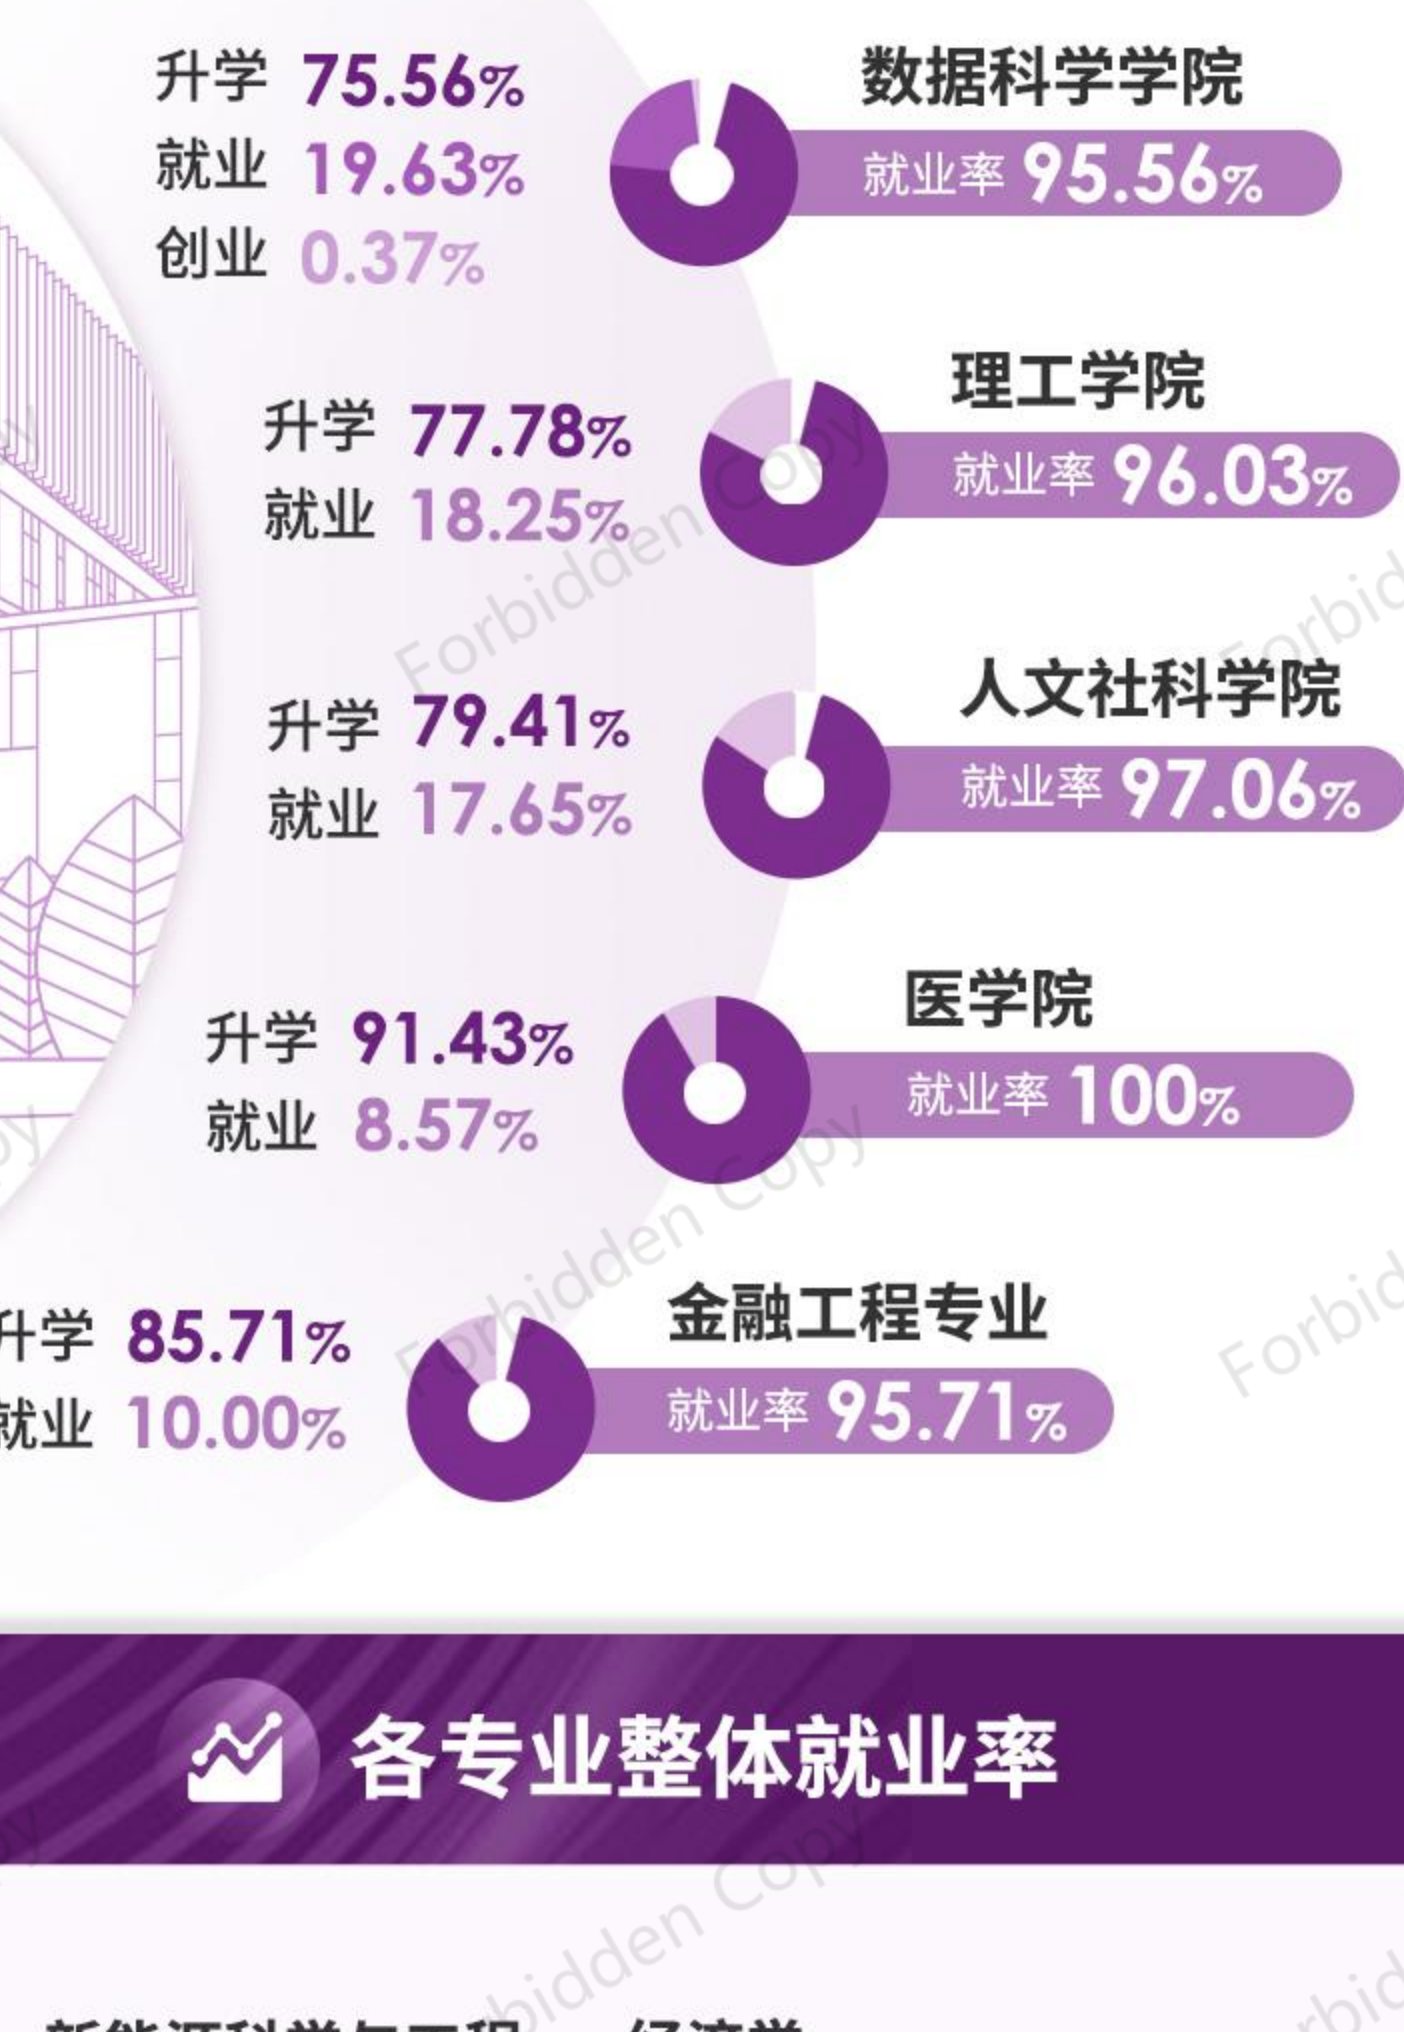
升学 75.56%
就业 19.63%
创业 0.37%

数据科学学院
就业率 95.56%

升学 77.78%
就业 18.25%

理工学院
就业率 96.03%

升学 79.41%
就业 17.65%

人文社科学院
就业率 97.06%

升学 91.43%
就业 8.57%

医学院
就业率 100%

升学 85.71%
就业 10.00%

金融工程专业
就业率 95.71%

各专业整体就业率

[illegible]